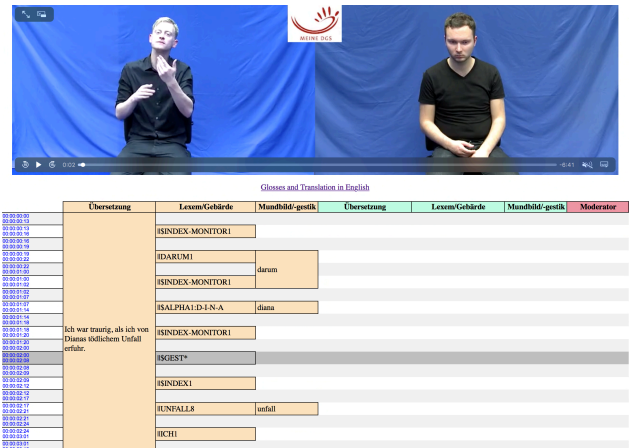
MEINE DGS

0:02 -8:41

Glosses and Translation in English

| | Übersetzung | Lexem/Gebärde | Mundbild/-gestik | Übersetzung | Lexem/Gebärde | Mundbild/-gestik | Moderator |
|---|---|---|---|---|---|---|---|
| 00:00:00:00 00:00:00:13 | Ich war traurig, als ich von Dianas tödlichem Unfall erfuhr. | | | | | | |
| 00:00:00:13 00:00:00:16 | | ||$INDEX-MONITOR1 | | | | | |
| 00:00:00:16 00:00:00:19 | | | | | | | |
| 00:00:00:19 00:00:00:22 | | ||DARUM1 | darum | | | | |
| 00:00:00:22 00:00:01:00 | | | | | | | |
| 00:00:01:00 00:00:01:02 | | ||$INDEX-MONITOR1 | | | | | |
| 00:00:01:02 00:00:01:07 | | | | | | | |
| 00:00:01:07 00:00:01:14 | | ||$ALPHA1:D-I-N-A | diana | | | | |
| 00:00:01:14 00:00:01:16 | | | | | | | |
| 00:00:01:16 00:00:01:20 | | ||$INDEX-MONITOR1 | | | | | |
| 00:00:01:20 00:00:02:00 | | | | | | | |
| 00:00:02:00 00:00:02:06 | | ||$GEST* | | | | | |
| 00:00:02:06 00:00:02:09 | | | | | | | |
| 00:00:02:09 00:00:02:12 | | ||$INDEX1 | | | | | |
| 00:00:02:12 00:00:02:17 | | | | | | | |
| 00:00:02:17 00:00:02:21 | | ||UNFALL8 | unfall | | | | |
| 00:00:02:21 00:00:02:24 | | | | | | | |
| 00:00:02:24 00:00:03:01 | | ||ICH1 | | | | | |
| 00:00:03:01 | | | | | | | |